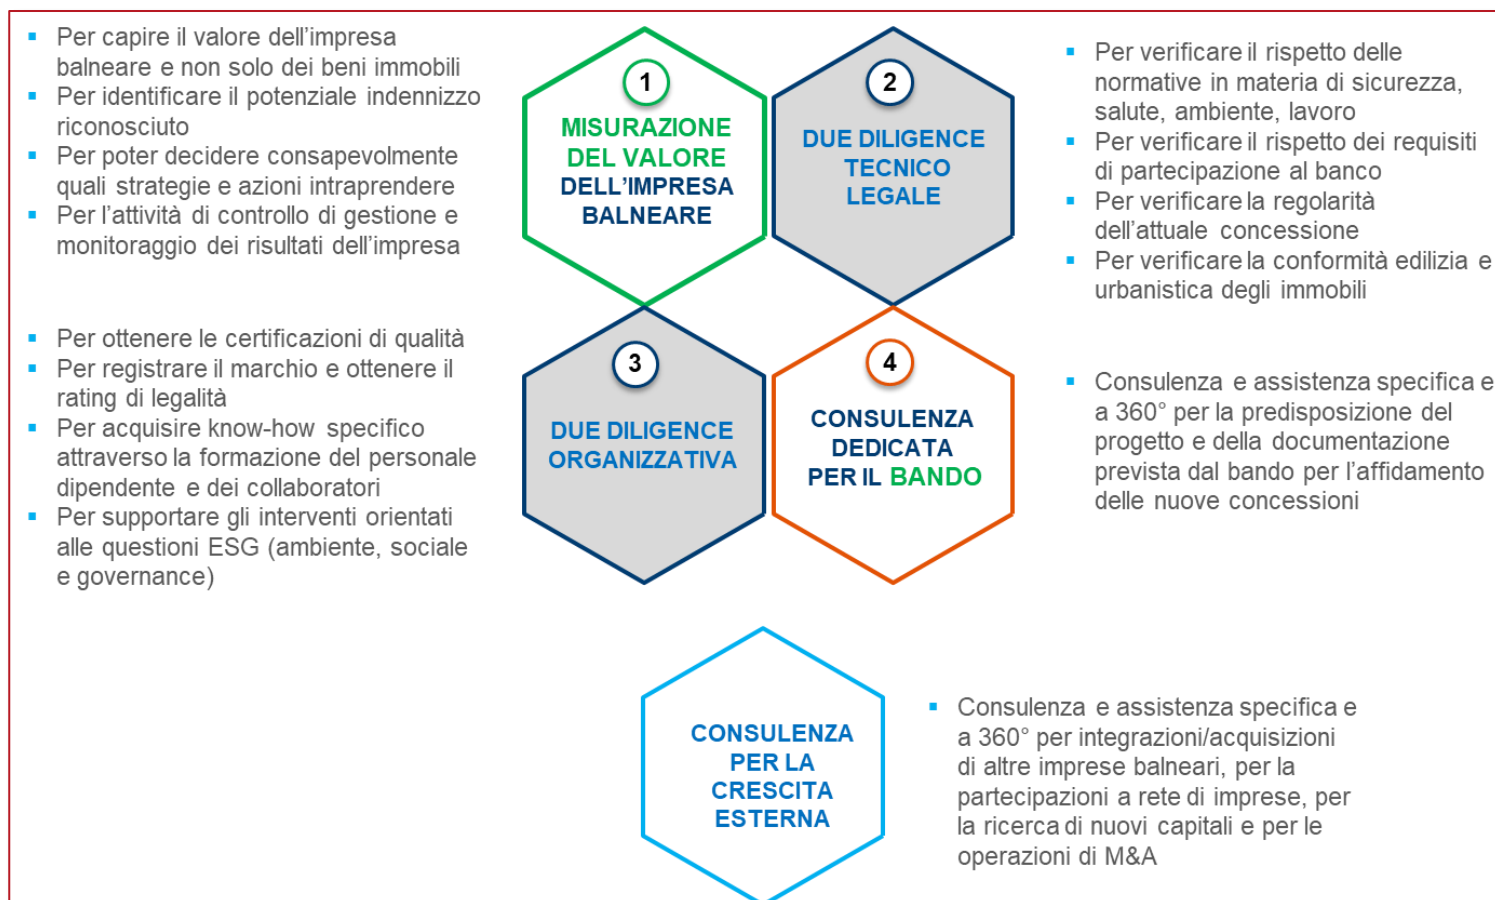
- Per capire il valore dell'impresa balneare e non solo dei beni immobili
- Per identificare il potenziale indennizzo riconosciuto
- Per poter decidere consapevolmente quali strategie e azioni intraprendere
- Per l'attività di controllo di gestione e monitoraggio dei risultati dell'impresa

1
MISURAZIONE DEL VALORE DELL'IMPRESA BALNEARE

2
DUE DILIGENCE TECNICO LEGALE

- Per verificare il rispetto delle normative in materia di sicurezza, salute, ambiente, lavoro
- Per verificare il rispetto dei requisiti di partecipazione al banco
- Per verificare la regolarità dell'attuale concessione
- Per verificare la conformità edilizia e urbanistica degli immobili

- Per ottenere le certificazioni di qualità
- Per registrare il marchio e ottenere il rating di legalità
- Per acquisire know-how specifico attraverso la formazione del personale dipendente e dei collaboratori
- Per supportare gli interventi orientati alle questioni ESG (ambiente, sociale e governance)

3
DUE DILIGENCE ORGANIZZATIVA

4
CONSULENZA DEDICATA PER IL BANDO

- Consulenza e assistenza specifica e a 360° per la predisposizione del progetto e della documentazione prevista dal bando per l'affidamento delle nuove concessioni

CONSULENZA PER LA CRESCITA ESTERNA

- Consulenza e assistenza specifica e a 360° per integrazioni/acquisizioni di altre imprese balneari, per la partecipazioni a rete di imprese, per la ricerca di nuovi capitali e per le operazioni di M&A